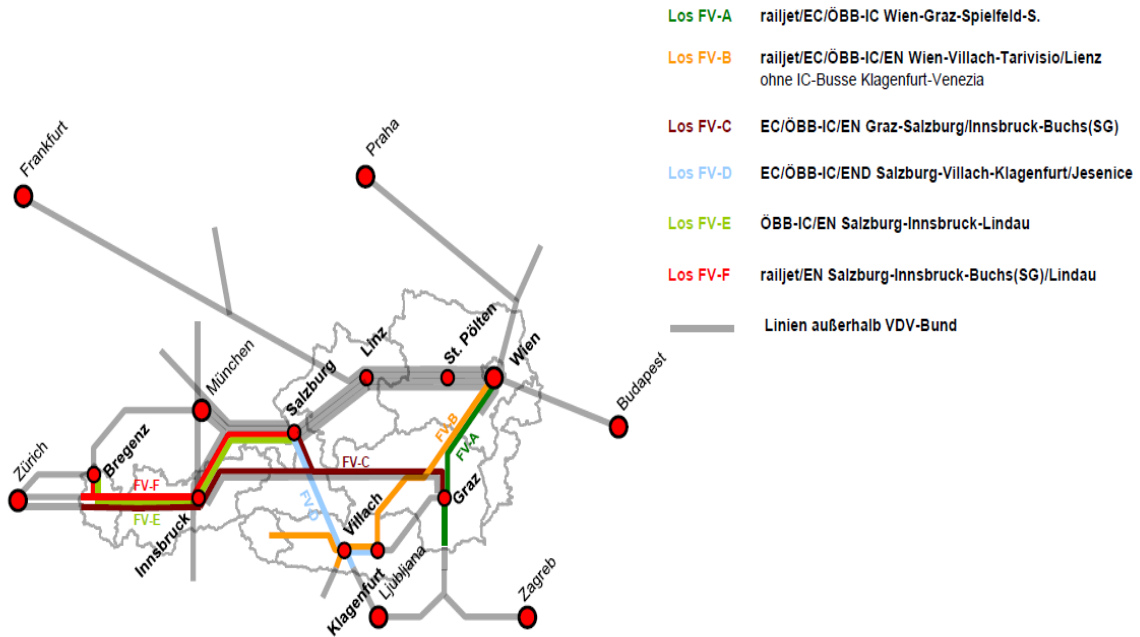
Los FV-A railjet/EC/ÖBB-IC Wien-Graz-Spielfeld-S.

Los FV-B railjet/EC/ÖBB-IC/EN Wien-Villach-Tarivisio/Lienz
ohne IC-Busse Klagenfurt-Venezia

Los FV-C EC/ÖBB-IC/EN Graz-Salzburg/Innsbruck-Buchs(SG)

Los FV-D EC/ÖBB-IC/END Salzburg-Villach-Klagenfurt/Jesenice

Los FV-E ÖBB-IC/EN Salzburg-Innsbruck-Lindau

Los FV-F railjet/EN Salzburg-Innsbruck-Buchs(SG)/Lindau

Linien außerhalb VDV-Bund

Frankfurt
Praha
München
Linz
St. Pölten
Wien
Budapest
Salzburg
Zürich
Bregenz
FV-F
FV-E
FV-C
FV-B
FV-A
FV-D
Innsbruck
Villach
Graz
Klagenfurt
Ljubljana
Zagreb